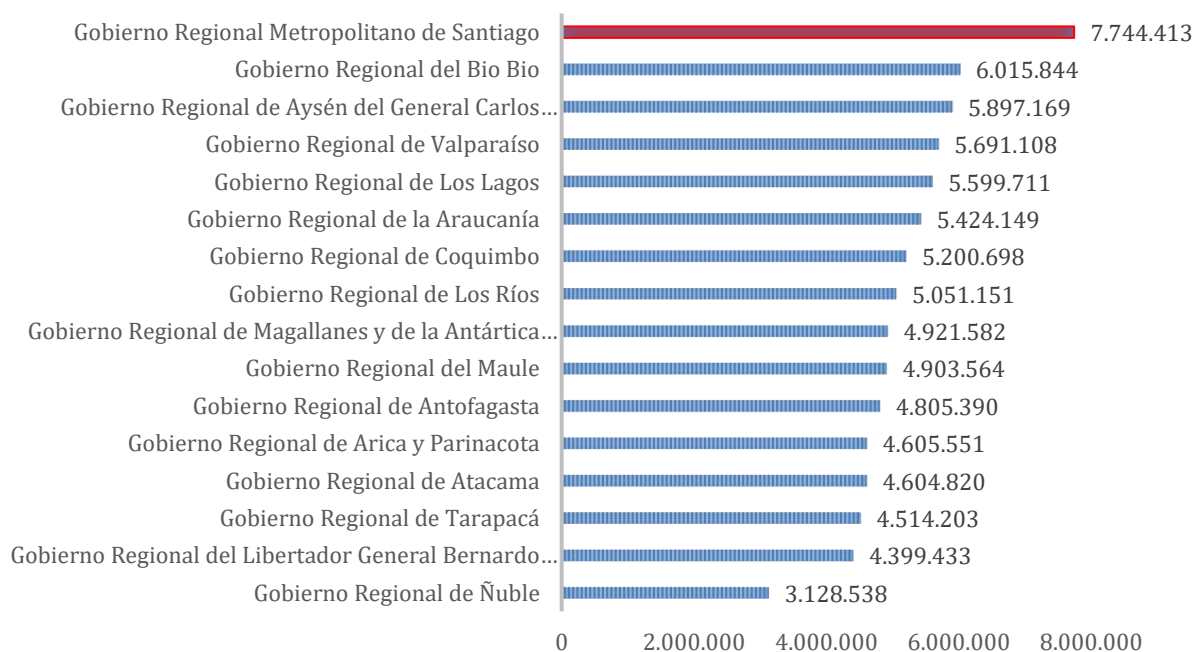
| Región | Valor |
|---|---|
| Gobierno Regional Metropolitano de Santiago | 7.744.413 |
| Gobierno Regional del Bio Bio | 6.015.844 |
| Gobierno Regional de Aysén del General Carlos… | 5.897.169 |
| Gobierno Regional de Valparaíso | 5.691.108 |
| Gobierno Regional de Los Lagos | 5.599.711 |
| Gobierno Regional de la Araucanía | 5.424.149 |
| Gobierno Regional de Coquimbo | 5.200.698 |
| Gobierno Regional de Los Ríos | 5.051.151 |
| Gobierno Regional de Magallanes y de la Antártica… | 4.921.582 |
| Gobierno Regional del Maule | 4.903.564 |
| Gobierno Regional de Antofagasta | 4.805.390 |
| Gobierno Regional de Arica y Parinacota | 4.605.551 |
| Gobierno Regional de Atacama | 4.604.820 |
| Gobierno Regional de Tarapacá | 4.514.203 |
| Gobierno Regional del Libertador General Bernardo… | 4.399.433 |
| Gobierno Regional de Ñuble | 3.128.538 |

0 2.000.000 4.000.000 6.000.000 8.000.000